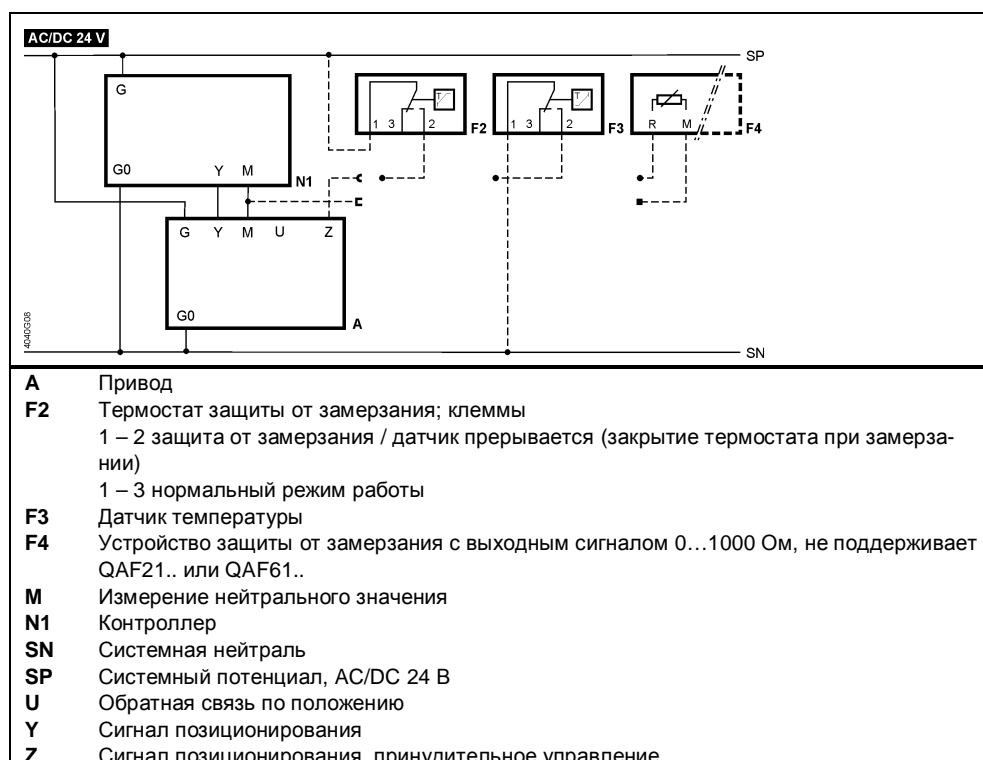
AC/DC 24 V

SP

G

G0 Y M N1

1 3 2 F2

1 3 2 F3

R M F4

G Y M U Z

G0 A

4040G08

SN

**A** Привод
**F2** Термостат защиты от замерзания; клеммы
1 – 2 защита от замерзания / датчик прерывается (закрытие термостата при замерзании)
1 – 3 нормальный режим работы
**F3** Датчик температуры
**F4** Устройство защиты от замерзания с выходным сигналом 0…1000 Ом, не поддерживает QAF21.. или QAF61..
**M** Измерение нейтрального значения
**N1** Контроллер
**SN** Системная нейтраль
**SP** Системный потенциал, AC/DC 24 В
**U** Обратная связь по положению
**Y** Сигнал позиционирования
**Z** Сигнал позиционирования, принудительное управление